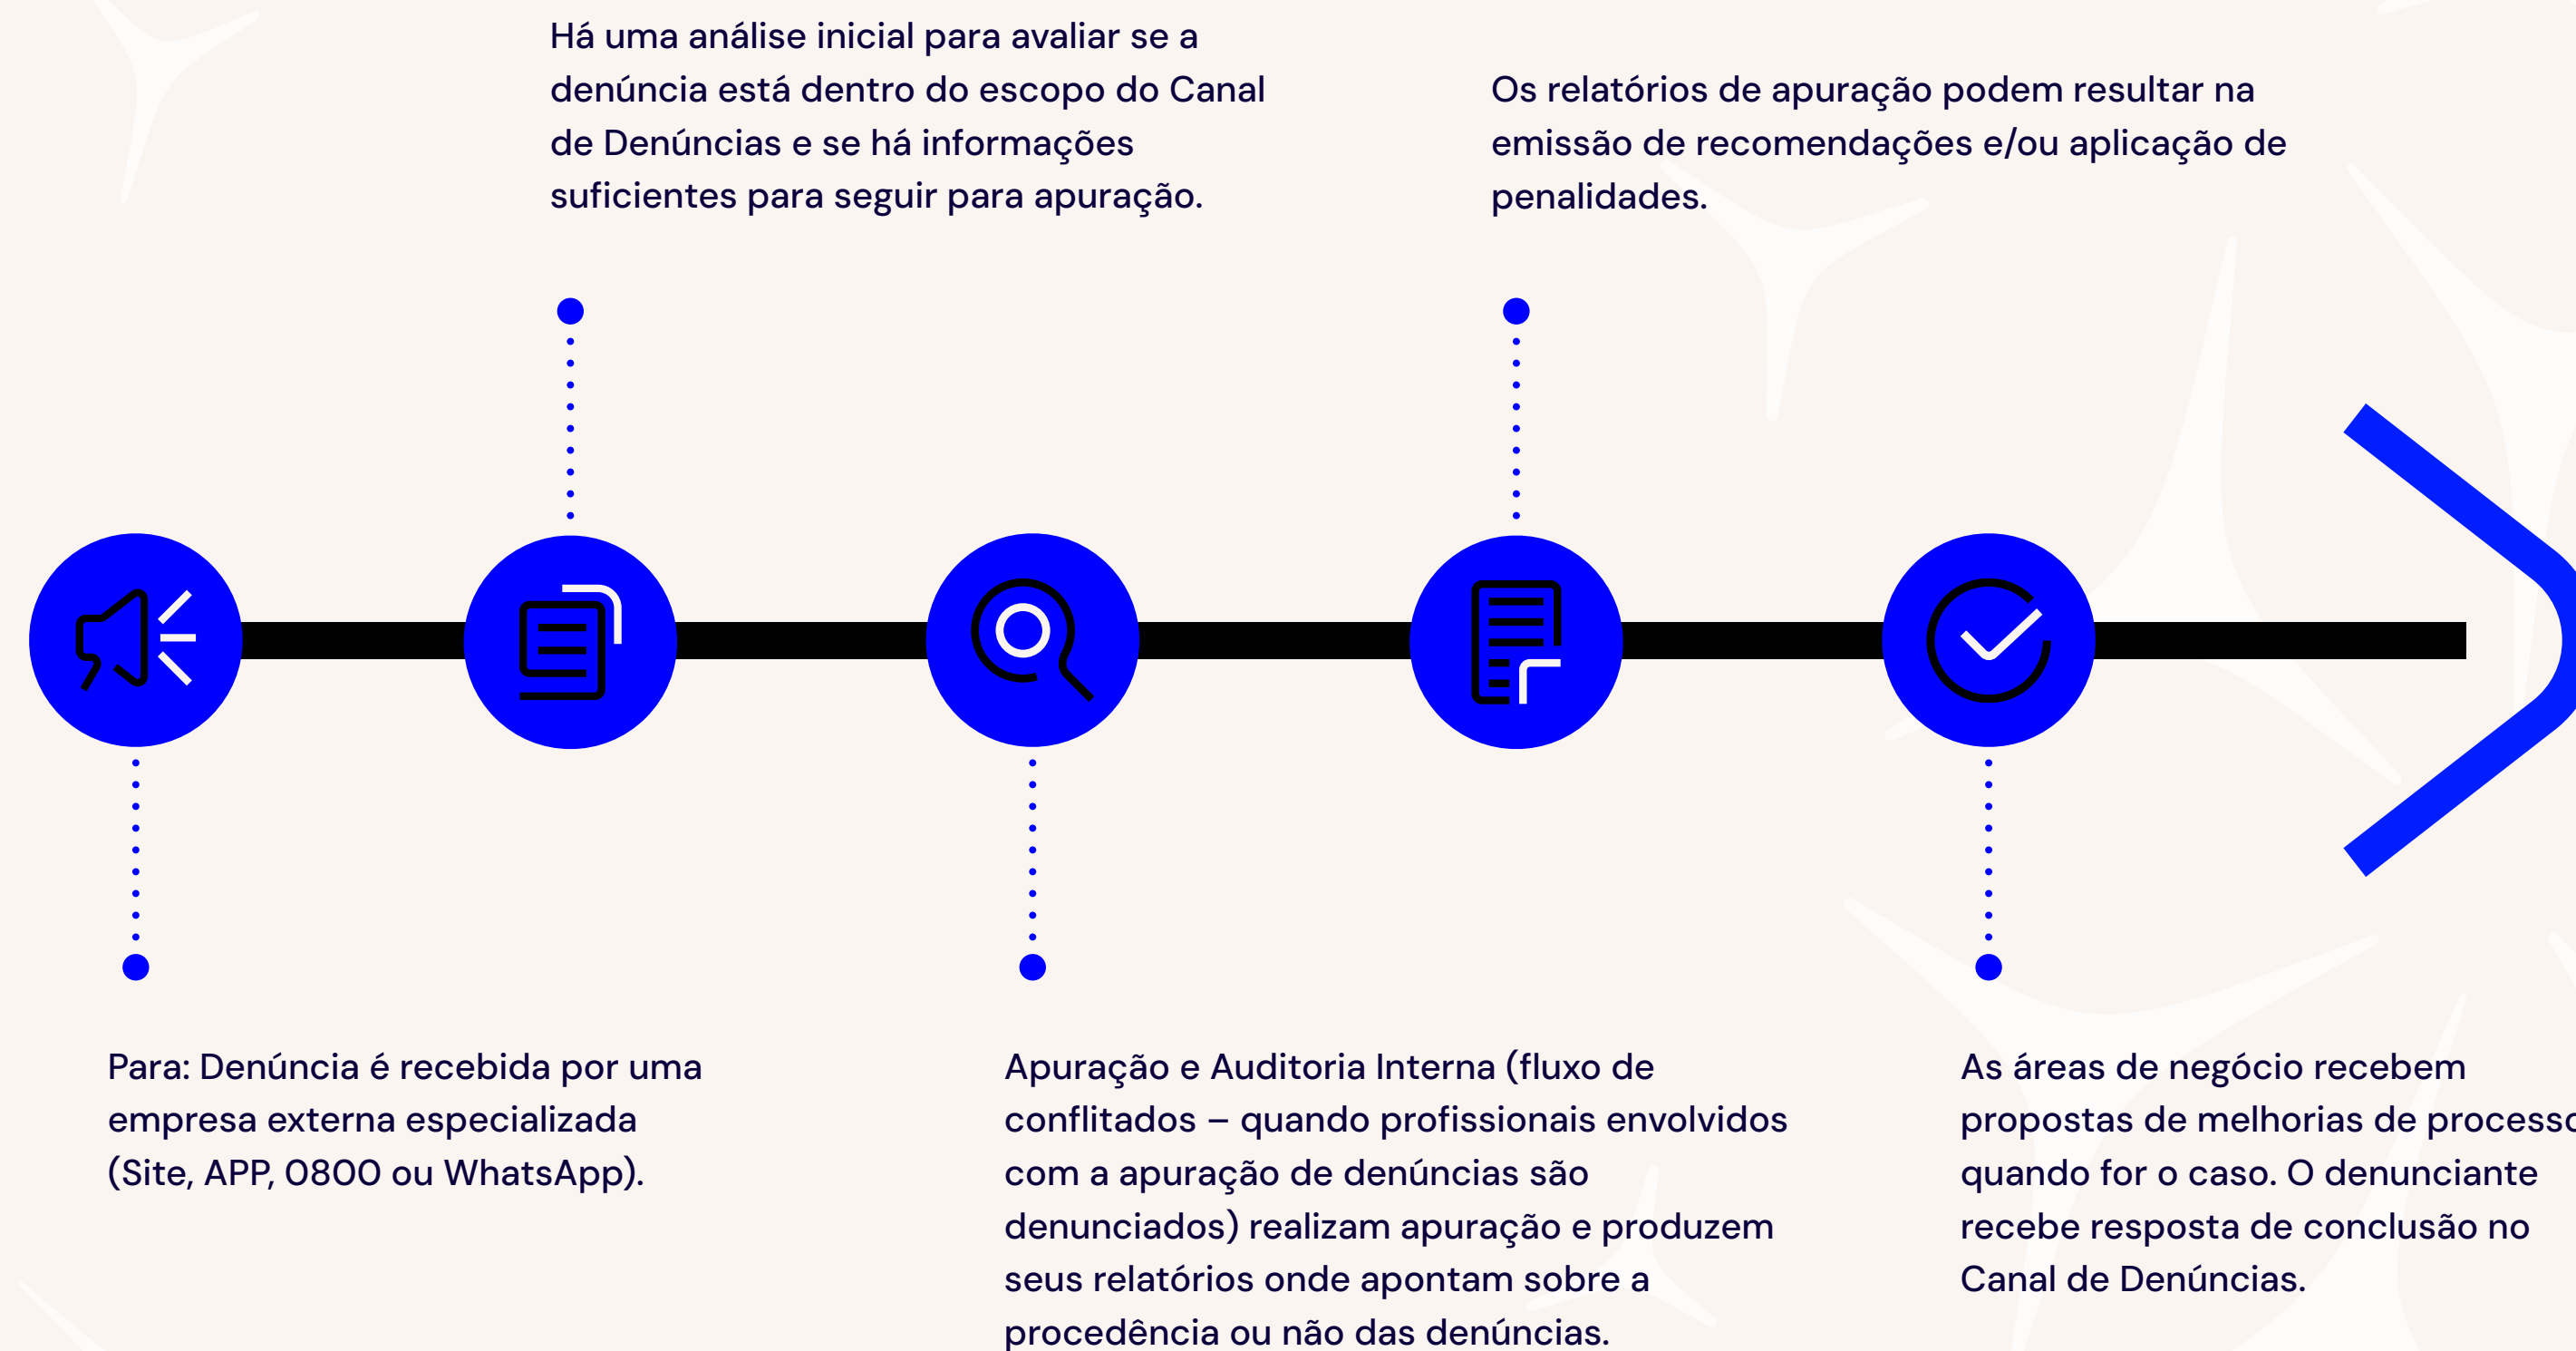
Há uma análise inicial para avaliar se a denúncia está dentro do escopo do Canal de Denúncias e se há informações suficientes para seguir para apuração.

Os relatórios de apuração podem resultar na emissão de recomendações e/ou aplicação de penalidades.

Para: Denúncia é recebida por uma empresa externa especializada (Site, APP, 0800 ou WhatsApp).

Apuração e Auditoria Interna (fluxo de conflitados – quando profissionais envolvidos com a apuração de denúncias são denunciados) realizam apuração e produzem seus relatórios onde apontam sobre a procedência ou não das denúncias.

As áreas de negócio recebem propostas de melhorias de process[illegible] quando for o caso. O denunciante recebe resposta de conclusão no Canal de Denúncias.